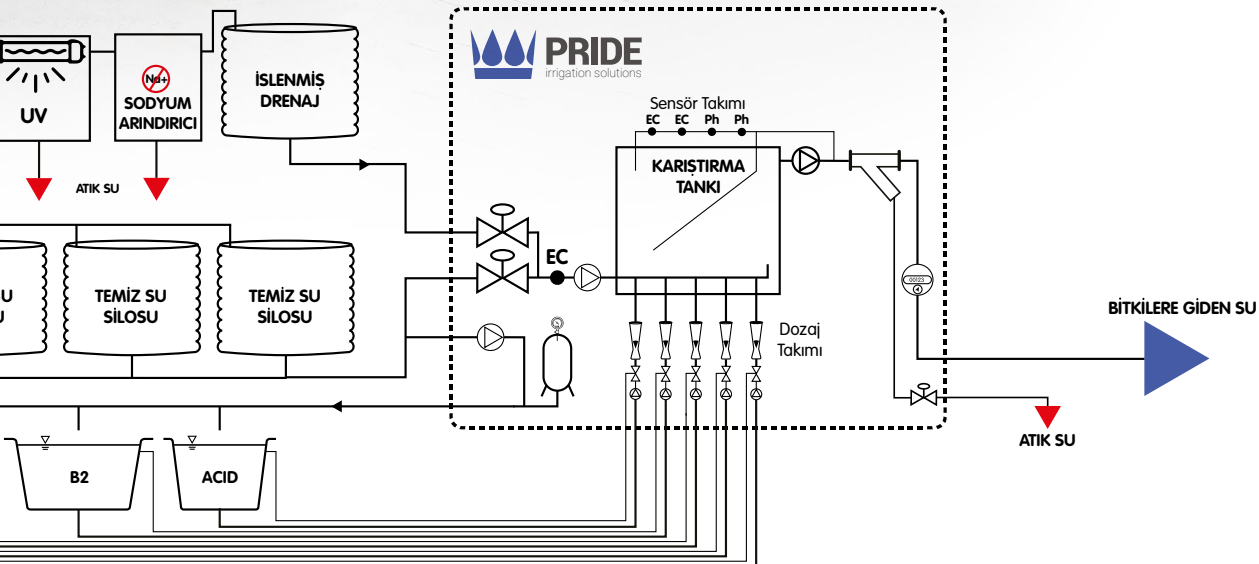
UV

Na+

SODYUM ARINDIRICI

İSLENMİŞ DRENAJ

ATIK SU

PRIDE
irrigation solutions

Sensör Takımı

EC EC Ph Ph

KARIŞTIRMA TANKI

EC

U
U

TEMİZ SU SİLOSU

TEMİZ SU SİLOSU

Dozaj Takımı

BİTKİLERE GİDEN SU

ATIK SU

B2

ACID